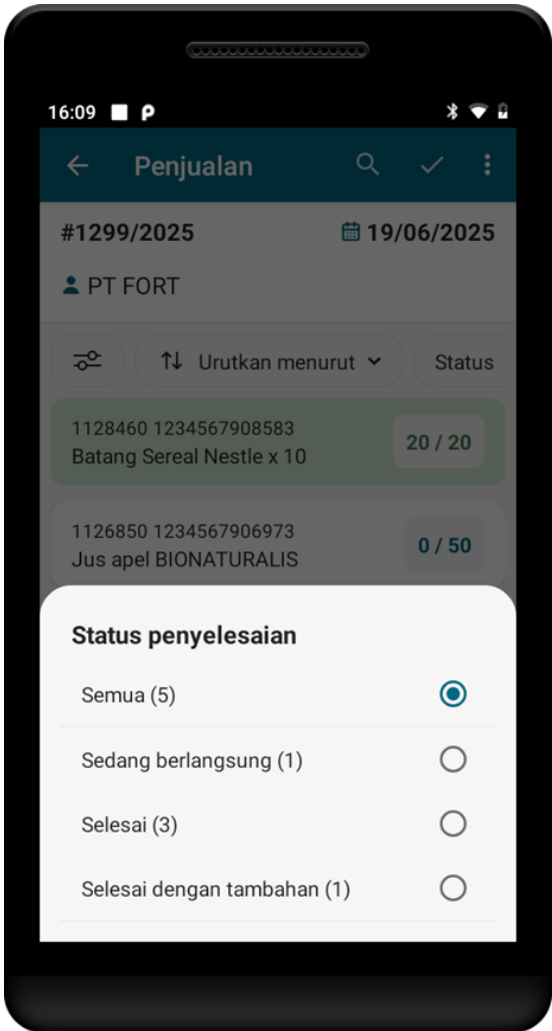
16:09

Penjualan

#1299/2025

19/06/2025

PT FORT

Urutkan menurut

Status

1128460 1234567908583
Batang Sereal Nestle x 10

20 / 20

1126850 1234567906973
Jus apel BIONATURALIS

0 / 50

Status penyelesaian

Semua (5)

Sedang berlangsung (1)

Selesai (3)

Selesai dengan tambahan (1)